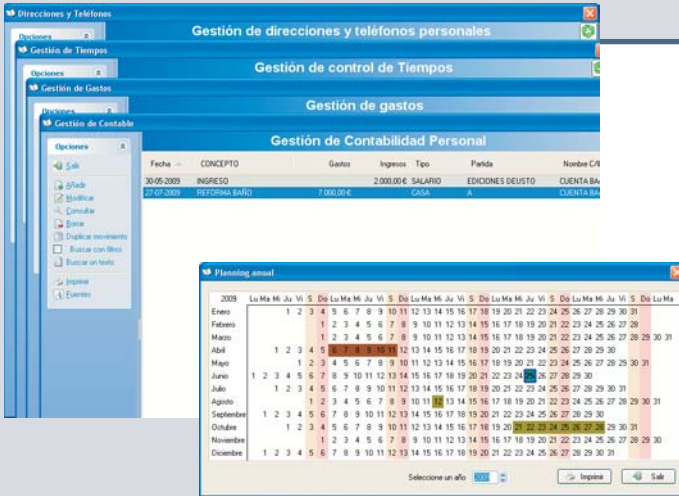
Direcciones y Teléfonos

Opciones

Gestión de direcciones y teléfonos personales

Gestión de Tiempos

Opciones

Gestión de control de Tiempos

Gestión de Gastos

Opciones

Gestión de gastos

Gestión de Contable

Gestión de Contabilidad Personal

Opciones

Salir

Añadir

Modificar

Consultar

Borrar

Duplicar movimiento

Buscar con filtros

Buscar un texto

Imprimir

Fuentes

| Fecha | CONCEPTO | Gastos | Ingresos | Tipo | Partida | Nombre C/B |
|---|---|---|---|---|---|---|
| 30-05-2009 | INGRESO | | 2.000,00 € | SALARIO | EDICIONES DEUSTO | CUENTA BA |
| 27-07-2009 | REFORMA BAÑO | 7.000,00 € | | CASA | A | CUENTA BA |

Planning anual

| 2009 | Lu | Ma | Mi | Ju | Vi | S | Do | Lu | Ma | Mi | Ju | Vi | S | Do | Lu | Ma | Mi | Ju | Vi | S | Do | Lu | Ma | Mi | Ju | Vi | S | Do | Lu | Ma | Mi | Ju | Vi | S | Do | Lu | Ma |
|---|---|---|---|---|---|---|---|---|---|---|---|---|---|---|---|---|---|---|---|---|---|---|---|---|---|---|---|---|---|---|---|---|---|---|---|---|---|
| Enero | | | | 1 | 2 | 3 | 4 | 5 | 6 | 7 | 8 | 9 | 10 | 11 | 12 | 13 | 14 | 15 | 16 | 17 | 18 | 19 | 20 | 21 | 22 | 23 | 24 | 25 | 26 | 27 | 28 | 29 | 30 | 31 | | | |
| Febrero | | | | | | | 1 | 2 | 3 | 4 | 5 | 6 | 7 | 8 | 9 | 10 | 11 | 12 | 13 | 14 | 15 | 16 | 17 | 18 | 19 | 20 | 21 | 22 | 23 | 24 | 25 | 26 | 27 | 28 | | | |
| Marzo | | | | | | | 1 | 2 | 3 | 4 | 5 | 6 | 7 | 8 | 9 | 10 | 11 | 12 | 13 | 14 | 15 | 16 | 17 | 18 | 19 | 20 | 21 | 22 | 23 | 24 | 25 | 26 | 27 | 28 | 29 | 30 | 31 |
| Abril | | | 1 | 2 | 3 | 4 | 5 | 6 | 7 | 8 | 9 | 10 | 11 | 12 | 13 | 14 | 15 | 16 | 17 | 18 | 19 | 20 | 21 | 22 | 23 | 24 | 25 | 26 | 27 | 28 | 29 | 30 | | | | | |
| Mayo | | | | | 1 | 2 | 3 | 4 | 5 | 6 | 7 | 8 | 9 | 10 | 11 | 12 | 13 | 14 | 15 | 16 | 17 | 18 | 19 | 20 | 21 | 22 | 23 | 24 | 25 | 26 | 27 | 28 | 29 | 30 | 31 | | |
| Junio | 1 | 2 | 3 | 4 | 5 | 6 | 7 | 8 | 9 | 10 | 11 | 12 | 13 | 14 | 15 | 16 | 17 | 18 | 19 | 20 | 21 | 22 | 23 | 24 | 25 | 26 | 27 | 28 | 29 | 30 | | | | | | | |
| Julio | | | 1 | 2 | 3 | 4 | 5 | 6 | 7 | 8 | 9 | 10 | 11 | 12 | 13 | 14 | 15 | 16 | 17 | 18 | 19 | 20 | 21 | 22 | 23 | 24 | 25 | 26 | 27 | 28 | 29 | 30 | 31 | | | | |
| Agosto | | | | | | 1 | 2 | 3 | 4 | 5 | 6 | 7 | 8 | 9 | 10 | 11 | 12 | 13 | 14 | 15 | 16 | 17 | 18 | 19 | 20 | 21 | 22 | 23 | 24 | 25 | 26 | 27 | 28 | 29 | 30 | 31 | |
| Septiembre | | 1 | 2 | 3 | 4 | 5 | 6 | 7 | 8 | 9 | 10 | 11 | 12 | 13 | 14 | 15 | 16 | 17 | 18 | 19 | 20 | 21 | 22 | 23 | 24 | 25 | 26 | 27 | 28 | 29 | 30 | | | | | | |
| Octubre | | | | 1 | 2 | 3 | 4 | 5 | 6 | 7 | 8 | 9 | 10 | 11 | 12 | 13 | 14 | 15 | 16 | 17 | 18 | 19 | 20 | 21 | 22 | 23 | 24 | 25 | 26 | 27 | 28 | 29 | 30 | 31 | | | |
| Noviembre | | | | | | | 1 | 2 | 3 | 4 | 5 | 6 | 7 | 8 | 9 | 10 | 11 | 12 | 13 | 14 | 15 | 16 | 17 | 18 | 19 | 20 | 21 | 22 | 23 | 24 | 25 | 26 | 27 | 28 | 29 | 30 | |
| Diciembre | | 1 | 2 | 3 | 4 | 5 | 6 | 7 | 8 | 9 | 10 | 11 | 12 | 13 | 14 | 15 | 16 | 17 | 18 | 19 | 20 | 21 | 22 | 23 | 24 | 25 | 26 | 27 | 28 | 29 | 30 | 31 | | | | | |

Seleccione un año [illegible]

Imprimir

Salir